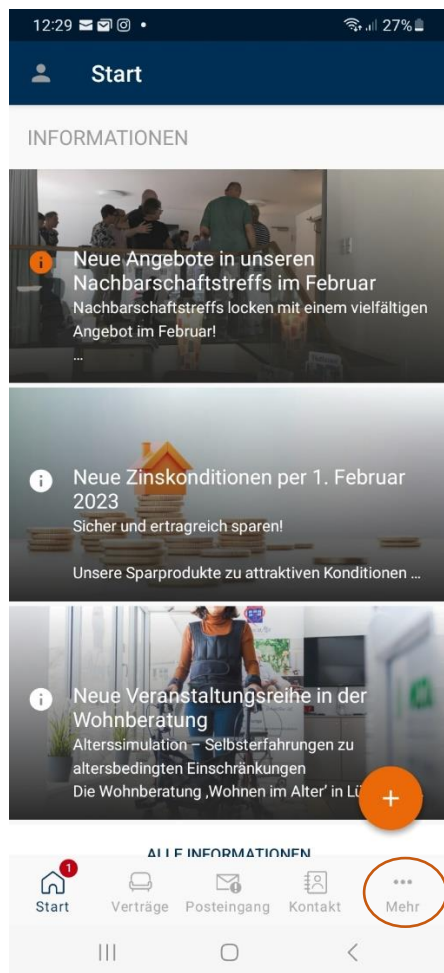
12:29 27%

Start

INFORMATIONEN

Neue Angebote in unseren Nachbarschaftstreffs im Februar
Nachbarschaftstreffs locken mit einem vielfältigen Angebot im Februar!
...

Neue Zinskonditionen per 1. Februar 2023
Sicher und ertragreich sparen!

Unsere Sparprodukte zu attraktiven Konditionen ...

Neue Veranstaltungsreihe in der Wohnberatung
Alterssimulation – Selbsterfahrungen zu altersbedingten Einschränkungen
Die Wohnberatung ‚Wohnen im Alter' in Lü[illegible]

+

ALLE INFORMATIONEN

1
Start
Verträge
Posteingang
Kontakt
...
Mehr